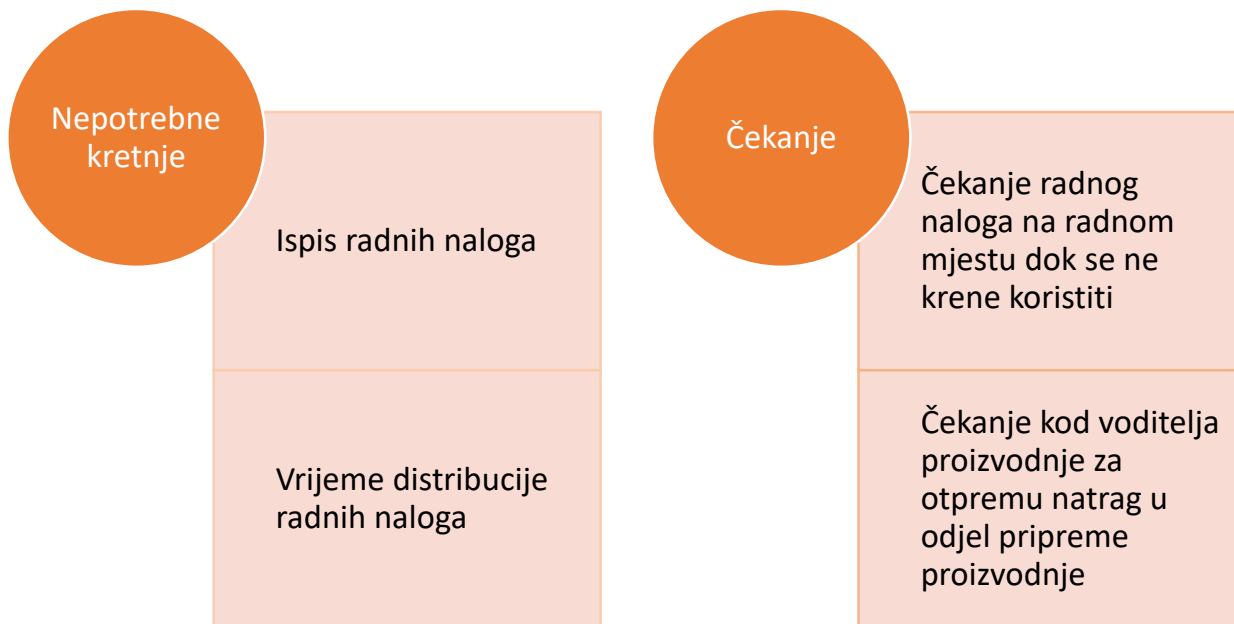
Nepotrebne kretnje

Ispis radnih naloga

Vrijeme distribucije radnih naloga

Čekanje

Čekanje radnog naloga na radnom mjestu dok se ne krene koristiti

Čekanje kod voditelja proizvodnje za otpremu natrag u odjel pripreme proizvodnje